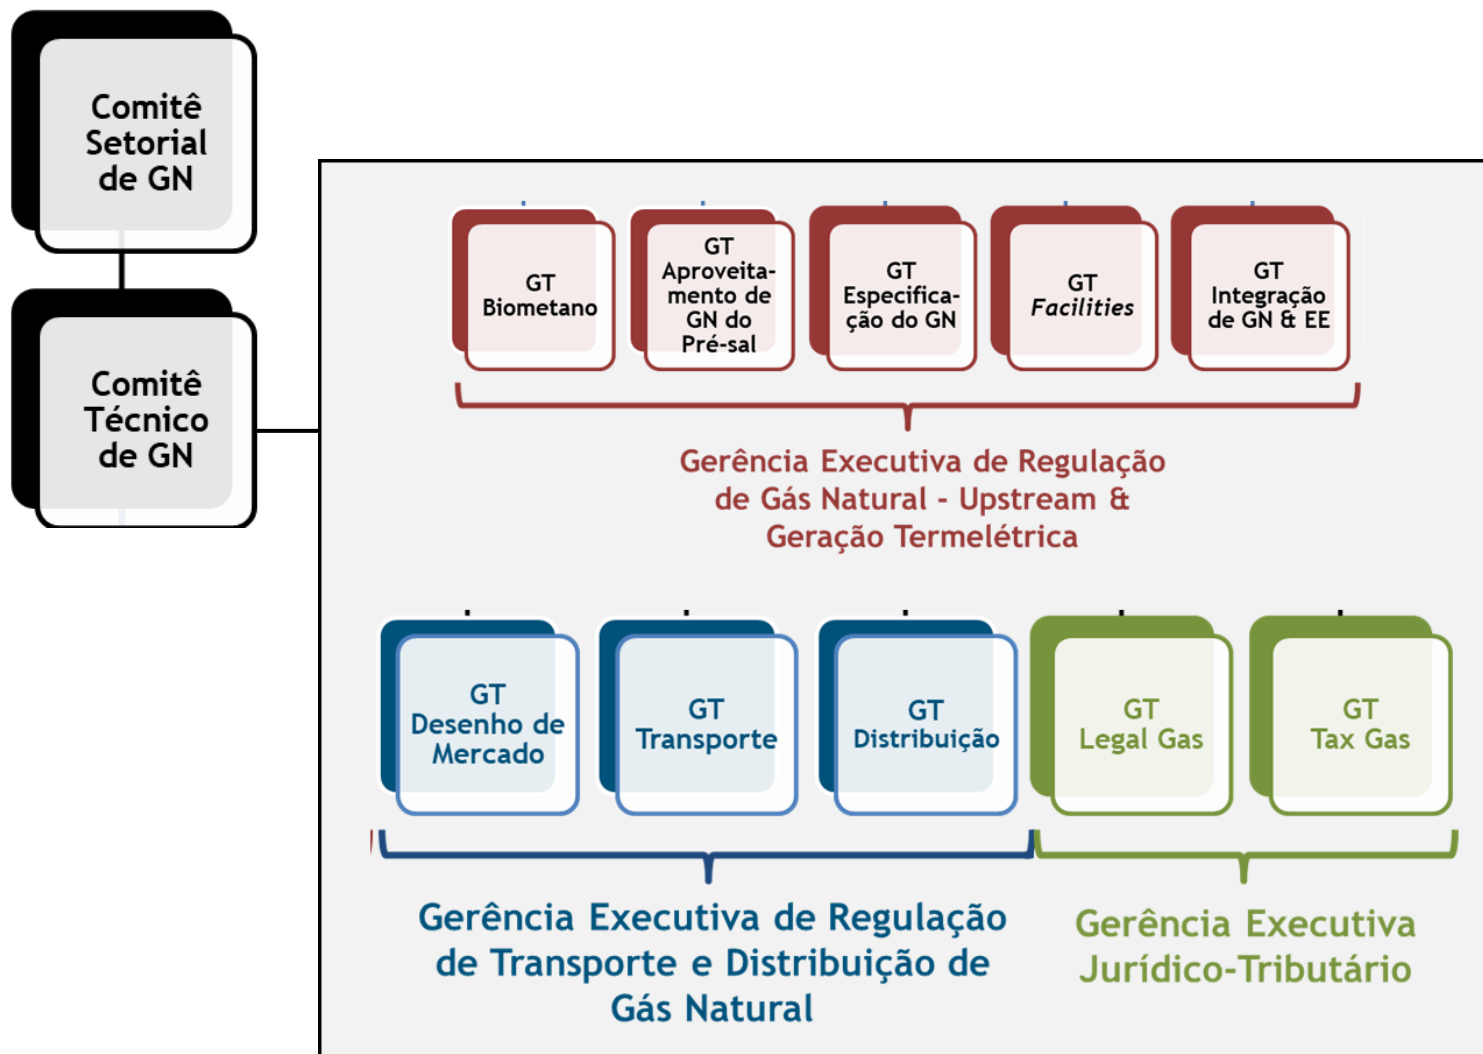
Comitê Setorial de GN

Comitê Técnico de GN

GT Biometano

GT Aproveitamento de GN do Pré-sal

GT Especificação do GN

GT *Facilities*

GT Integração de GN & EE

Gerência Executiva de Regulação de Gás Natural - Upstream & Geração Termelétrica

GT Desenho de Mercado

GT Transporte

GT Distribuição

GT Legal Gas

GT Tax Gas

Gerência Executiva de Regulação de Transporte e Distribuição de Gás Natural

Gerência Executiva Jurídico-Tributário